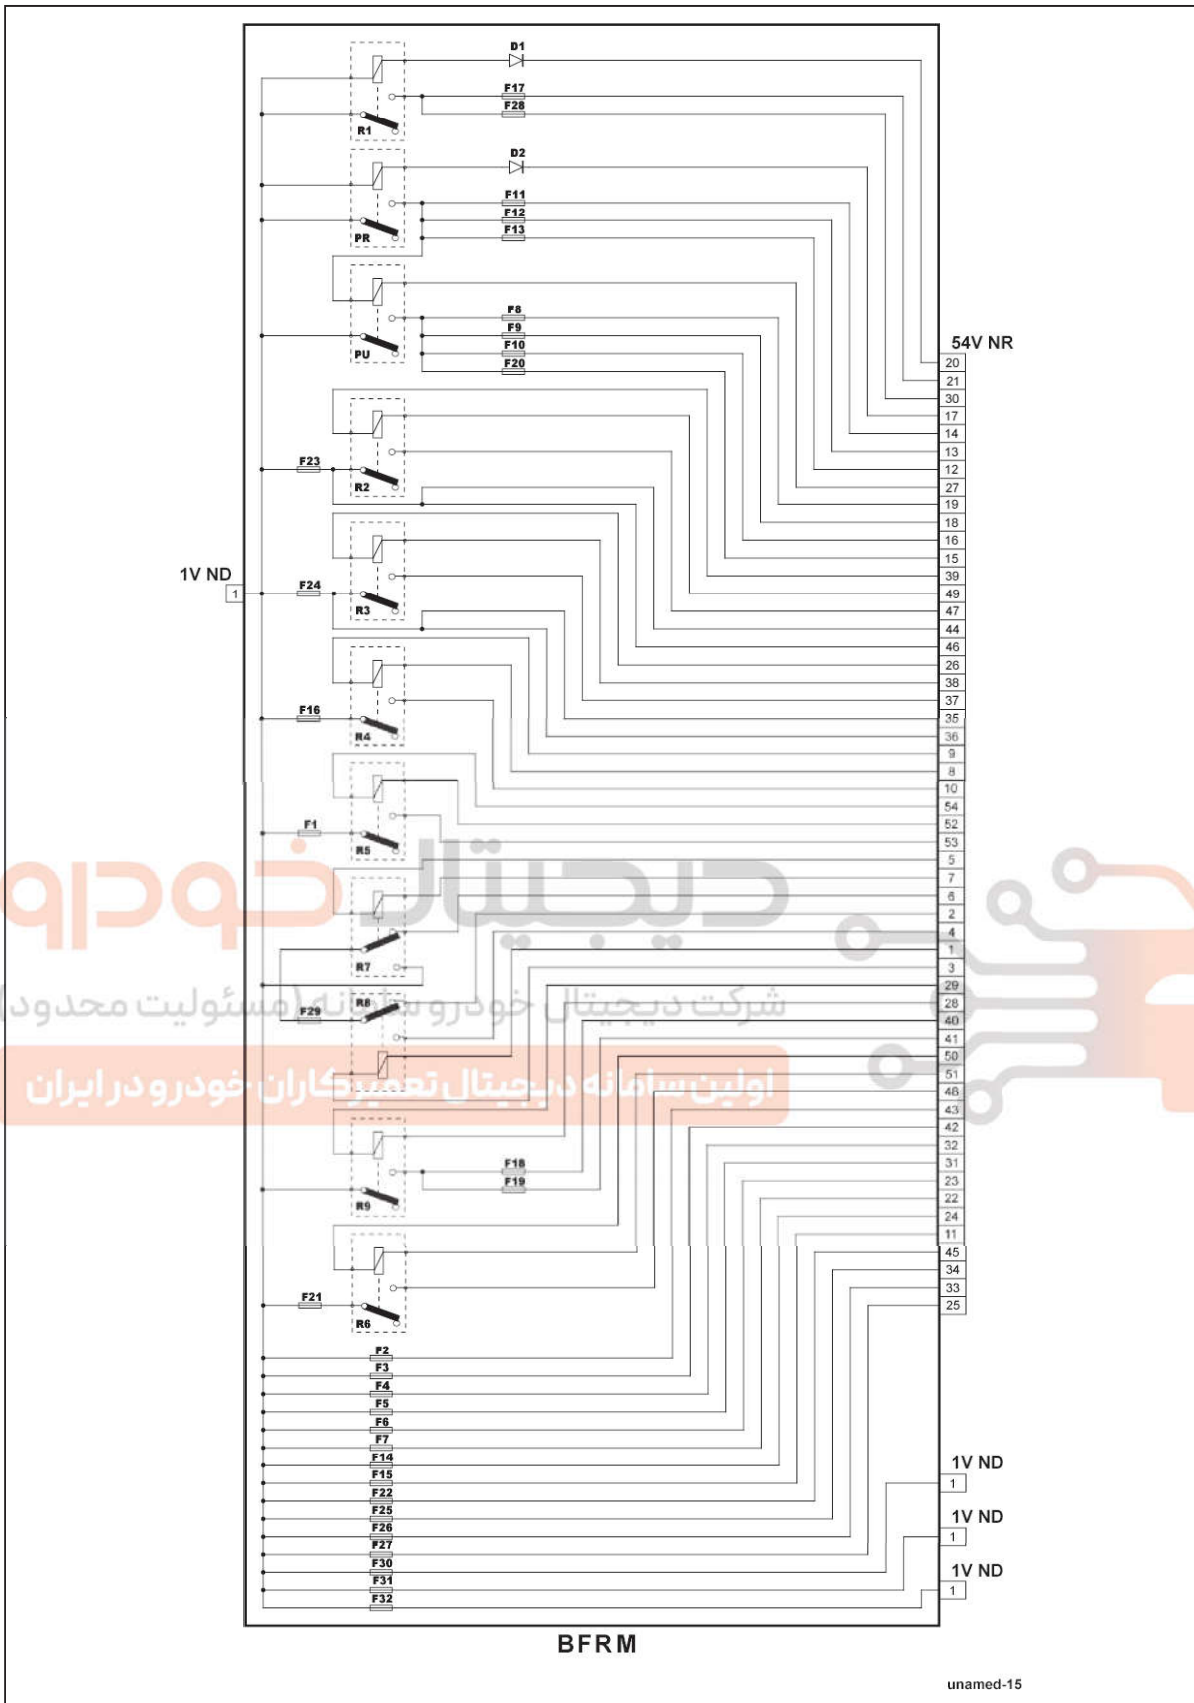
D1
F17
F28
R1
D2
F11
F12
F13
PR
F8
F9
F10
F20
PU
54V NR
20
21
30
17
14
13
12
27
19
18
16
15
39
49
47
44
46
26
38
37
35
36
9
8
10
54
52
53
5
7
6
2
4
1
3
29
28
40
41
50
51
48
43
42
32
31
23
22
24
11
45
34
33
25
F23
R2
1V ND
1
F24
R3
F16
R4
F1
R5
R7
R8
F29
F18
F19
R9
F21
R6
F2
F3
F4
F5
F6
F7
F14
F15
F22
F25
F26
F27
F30
F31
F32
1V ND
1
1V ND
1
1V ND
1
BFRM
unamed-15
دیجیتال خودرو
شرکت دیجیتال خودرو سامانه (مسئولیت محدود)
اولین سامانه دیجیتال تعمیرکاران خودرو در ایران